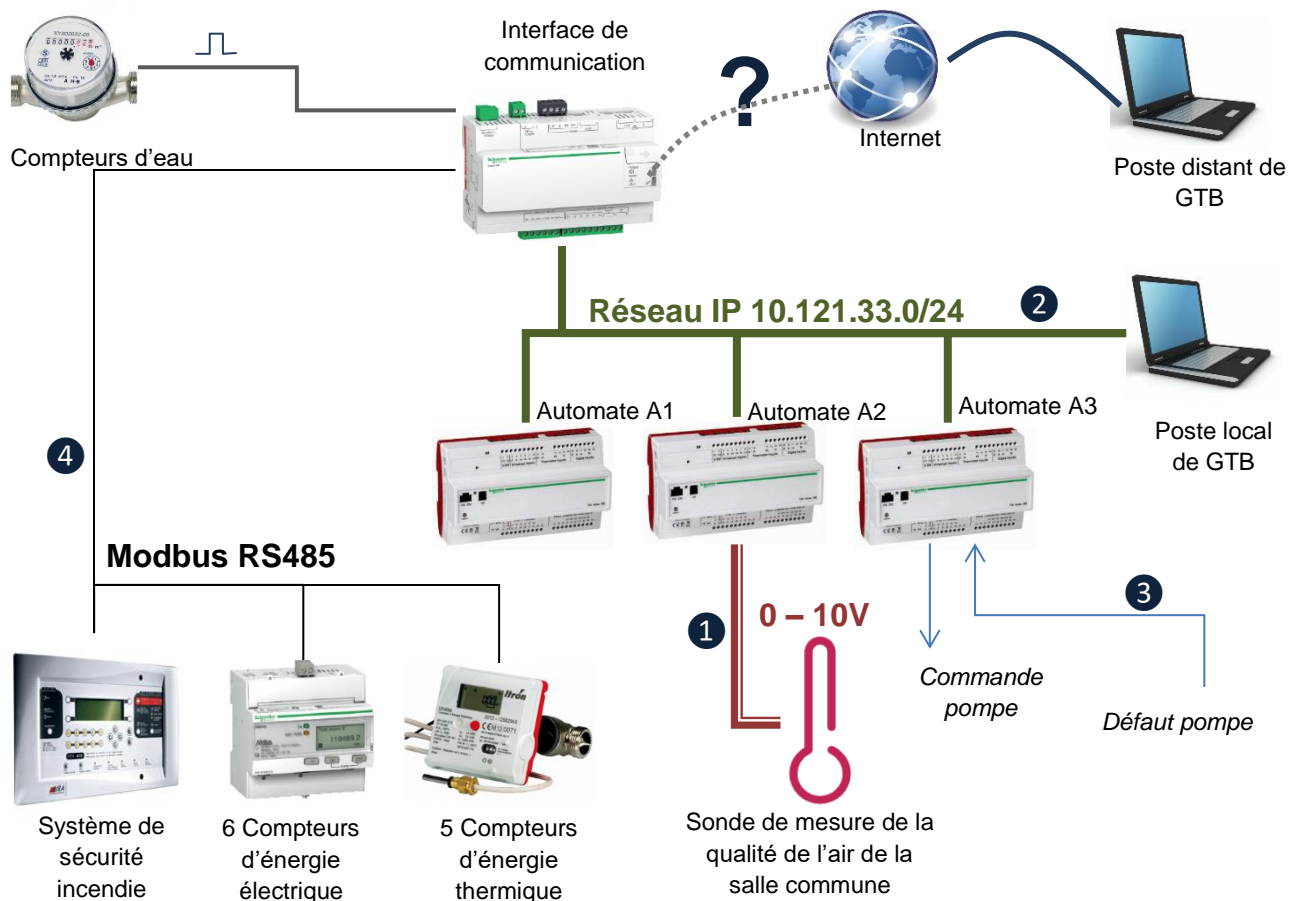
Interface de communication

Compteurs d’eau

?

Internet

Poste distant de GTB

Réseau IP 10.121.33.0/24

2

Automate A1

Automate A2

Automate A3

Poste local de GTB

4

Modbus RS485

1

0 – 10V

3

Commande pompe

Défaut pompe

Système de sécurité incendie

6 Compteurs d’énergie électrique

5 Compteurs d’énergie thermique

Sonde de mesure de la qualité de l’air de la salle commune